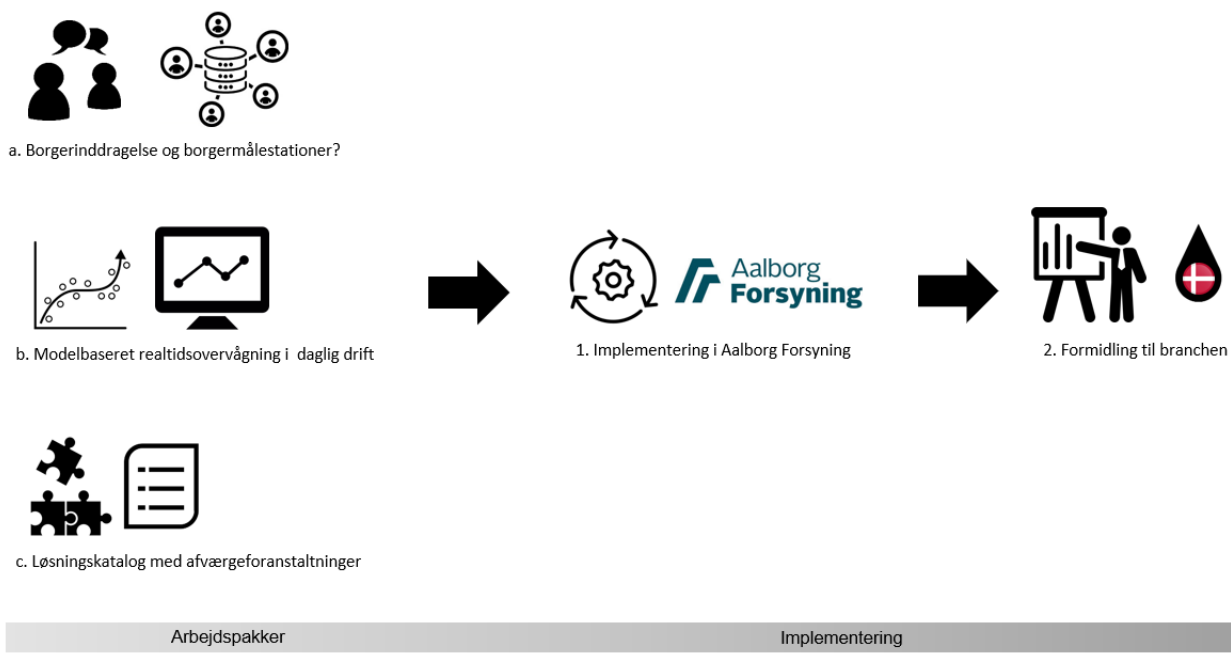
a. Borgerinddragelse og borgermålestationer?

b. Modelbaseret realtidsovervågning i daglig drift

Aalborg Forsyning

1. Implementering i Aalborg Forsyning

2. Formidling til branchen

c. Løsningskatalog med afværgeforanstaltninger

Arbejdspakker

Implementering